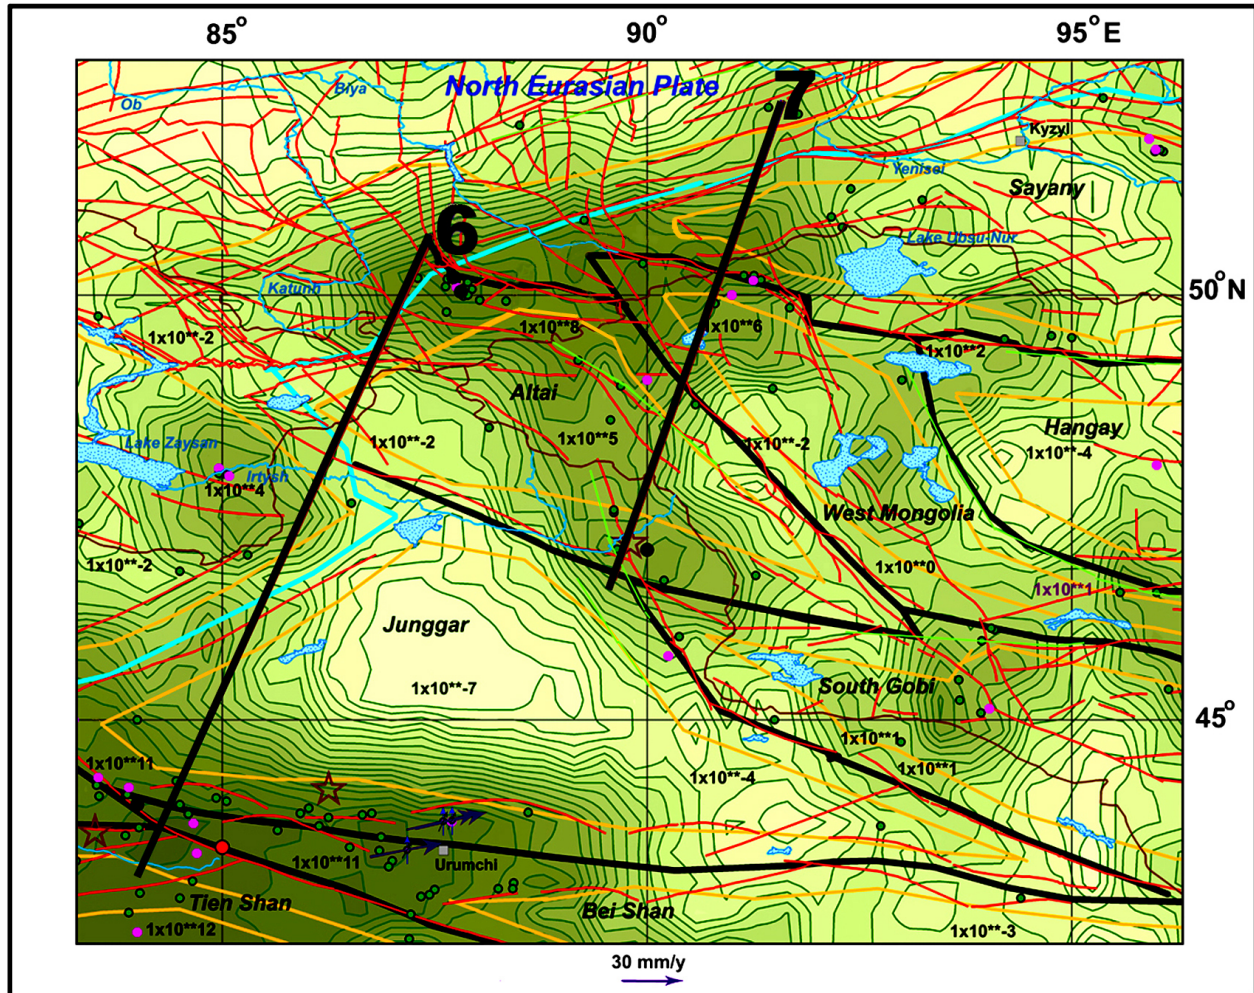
85°
90°
95° E
North Eurasian Plate
Ob
Biya
7
Kyzyl
Yenisei
Sayany
6
Lake Ubsu-Nur
Katun
50° N
1x10**-2
1x10**8
1x10**6
1x10**2
Altai
Lake Zaysan
1x10**-2
1x10**5
1x10**-2
Hangay
1x10**-4
Irtysh
1x10**4
West Mongolia
1x10**-2
1x10**0
1x10**1
Junggar
1x10**-7
South Gobi
45°
1x10**11
1x10**1
1x10**-4
1x10**1
1x10**11
Urumchi
Tien Shan
Bei Shan
1x10**12
1x10**-3
30 mm/y